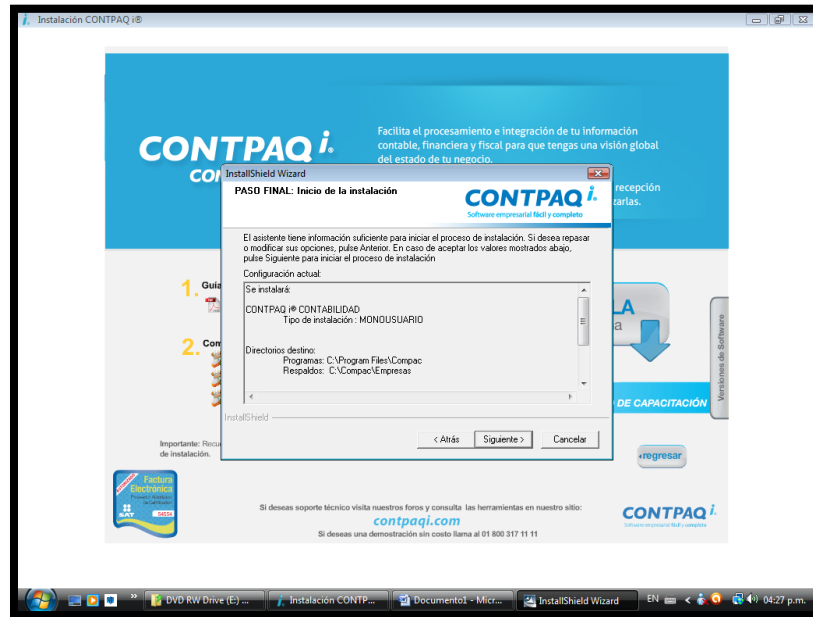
Instalación CONTPAQ i®

CONTPAQ i.

Facilita el procesamiento e integración de tu información contable, financiera y fiscal para que tengas una visión global del estado de tu negocio.

recepción

zarlas.

InstallShield Wizard

PASO FINAL: Inicio de la instalación

CONTPAQ i.
Software empresarial fácil y completo

El asistente tiene información suficiente para iniciar el proceso de instalación. Si desea repasar o modificar sus opciones, pulse Anterior. En caso de aceptar los valores mostrados abajo, pulse Siguiente para iniciar el proceso de instalación

Configuración actual:

Se instalará:

CONTPAQ i® CONTABILIDAD
Tipo de instalación : MONOUSUARIO

Directorios destino:
Programas: C:\Program Files\Compac
Respaldos: C:\Compac\Empresas

InstallShield

< Atrás

Siguiente >

Cancelar

1. Guí

2. Com

Importante: Recu
de instalación.

LA

a

DE CAPACITACIÓN

Versiones de Software

regresar

Factura Electrónica

SAT

Si deseas soporte técnico visita nuestros foros y consulta las herramientas en nuestro sitio:
contpaqi.com
Si deseas una demostración sin costo llama al 01 800 317 11 11

CONTPAQ i.
Software empresarial fácil y completo

DVD RW Drive (E:) ...

Instalación CONTP...

Documento1 - Micr...

InstallShield Wizard

EN

04:27 p.m.